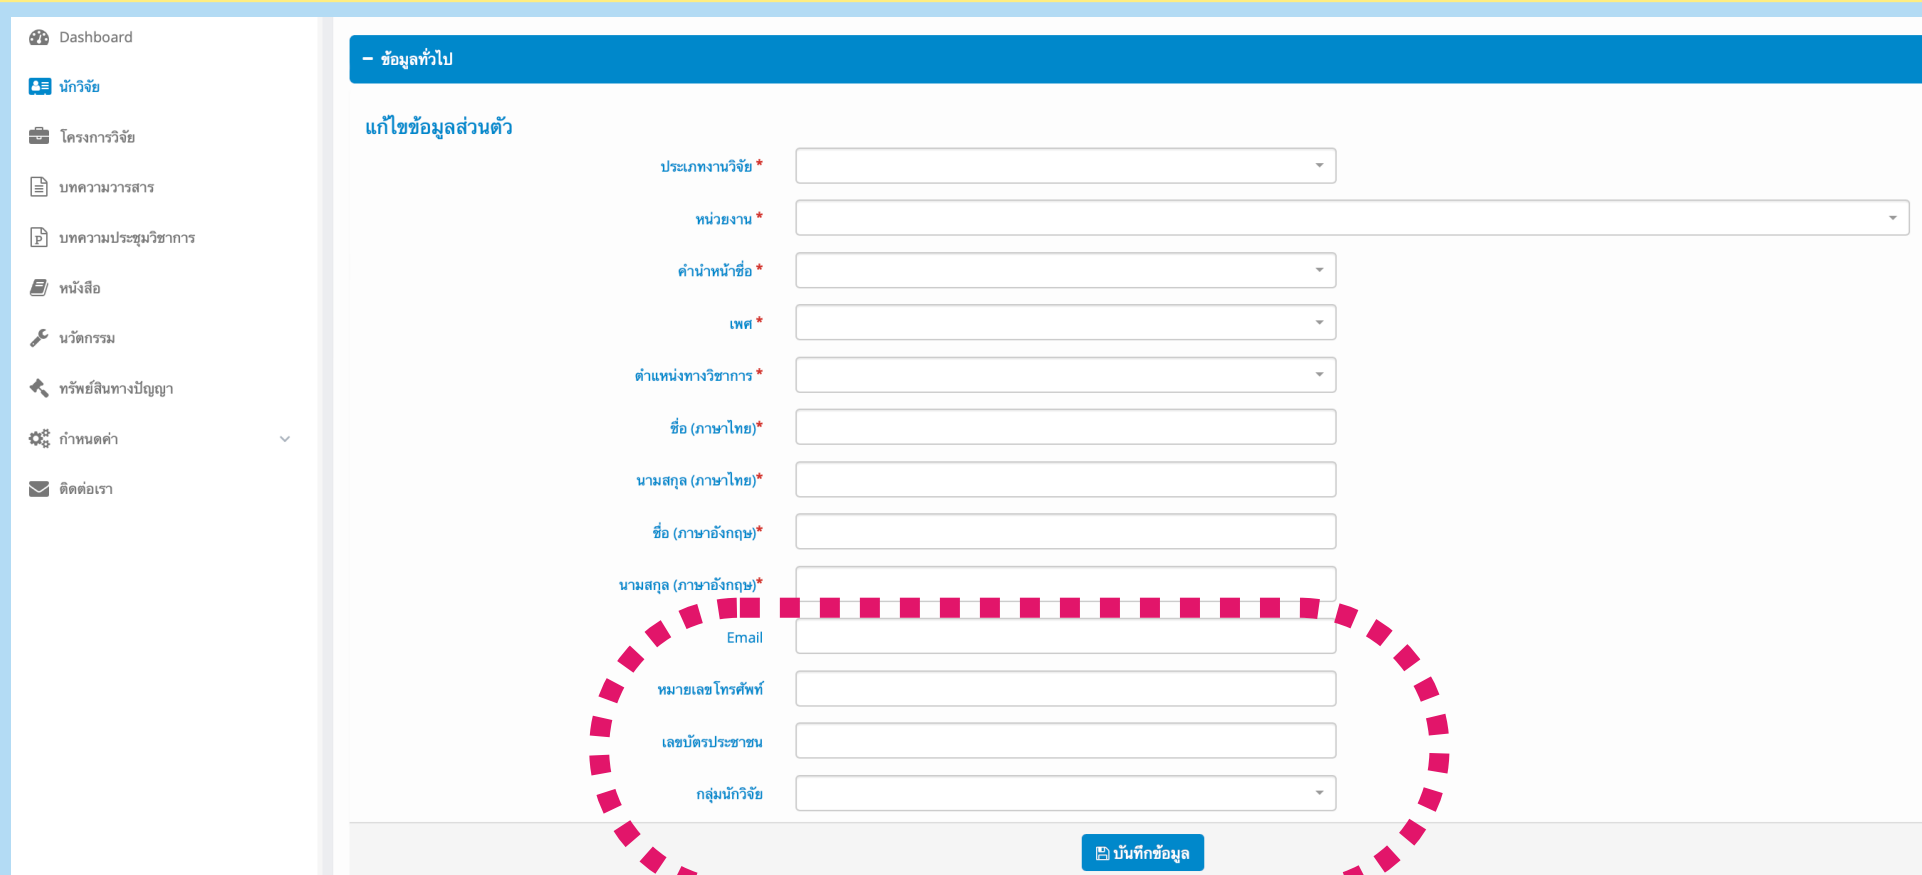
Dashboard
นักวิจัย
โครงการวิจัย
บทความวารสาร
บทความประชุมวิชาการ
หนังสือ
นวัตกรรม
ทรัพย์สินทางปัญญา
กำหนดค่า
ติดต่อเรา

− ข้อมูลทั่วไป

แก้ไขข้อมูลส่วนตัว

ประเภทงานวิจัย *
หน่วยงาน *
คำนำหน้าชื่อ *
เพศ *
ตำแหน่งทางวิชาการ *
ชื่อ (ภาษาไทย)*
นามสกุล (ภาษาไทย)*
ชื่อ (ภาษาอังกฤษ)*
นามสกุล (ภาษาอังกฤษ)*
Email
หมายเลขโทรศัพท์
เลขบัตรประชาชน
กลุ่มนักวิจัย

บันทึกข้อมูล